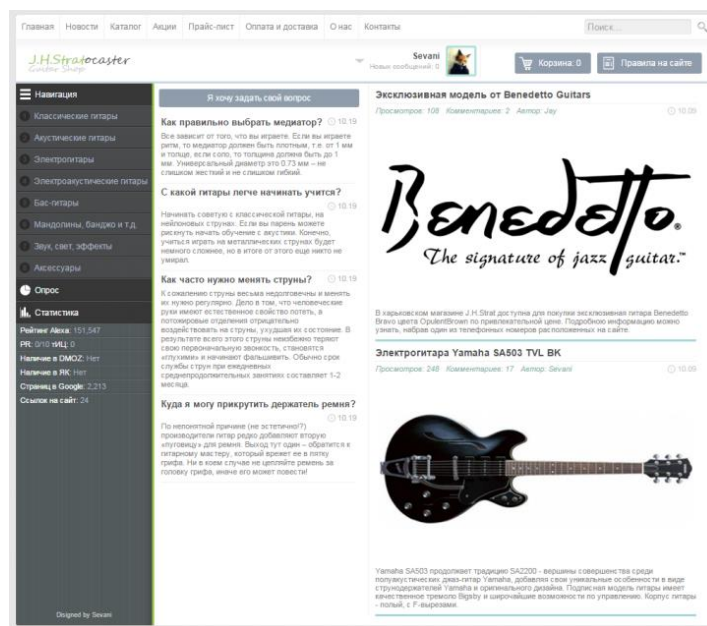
Главная Новости Каталог Акции Прайс-лист Оплата и доставка О нас Контакты

Поиск...

J.H.Stratocaster
Guitar Shop

Sevani
Новых сообщений: 0

Корзина: 0

Правила на сайте

Навигация

Классические гитары

Акустические гитары

Электрогитары

Электроакустические гитары

Бас-гитары

Мандолины, банджо и т.д.

Звук, свет, эффекты

Аксессуары

Опрос

Статистика

Рейтинг Alexa: 151,547

PR: 0/10 тИЦ: 0

Наличие в DMOZ: Нет

Наличие в ЯК: Нет

Страниц в Google: 2,213

Ссылок на сайт: 24

Disigned by Sevani

Я хочу задать свой вопрос

Как правильно выбрать медиатор? 10.19

Все зависит от того, что вы играете. Если вы играете ритм, то медиатор должен быть плотным, т.е. от 1 мм и толще, если соло, то толщина должна быть до 1 мм. Универсальный диаметр это 0.73 мм – не слишком жесткий и не слишком гибкий.

С какой гитары легче начинать учится? 10.19

Начинать советую с классической гитары, на нейлоновых струнах. Если вы парень может раскнуть начать обучение с акустики. Конечно, учиться играть на металлических струнах будет немного сложнее, но в итоге от этого еще никто не умирал.

Как часто нужно менять струны? 10.19

К сожалению струны весьма недолговечны и менять их нужно регулярно. Дело в том, что человеческие руки имеют естественное свойство потеть, а потожировые отделения отрицательно воздействовать на струны, ухудшая их состояние. В результате всего этого струны неизбежно теряют свою первоначальную звонкость, становятся «глухими» и начинают фальшивить. Обычно срок службы струн при ежедневных среднепродолжительных занятиях составляет 1-2 месяца.

Куда я могу прикрутить держатель ремня? 10.19

По непонятной причине (не эстетично?) производители гитар редко добавляют вторую «пуговицу» для ремня. Выход тут один – обратится к гитарному мастеру, который врежет ее в пятку грифа. Ни в коем случае не цепляйте ремень за головку грифа, иначе его может повести!

Эксклюзивная модель от Benedetto Guitars

Просмотров: 108 Комментариев: 2 Автор: Jay 10.09

Benedetto.
The signature of jazz guitar.

В харьковском магазине J.H.Strat доступна для покупки эксклюзивная гитара Benedetto Bravo цвета OpulentBrown по привлекательной цене. Подробную информацию можно узнать, набрав один из телефонных номеров расположенных на сайте.

Электрогитара Yamaha SA503 TVL BK

Просмотров: 248 Комментариев: 17 Автор: Sevani 10.09

Yamaha SA503 продолжает традицию SA2200 - вершины совершенства среди полуакустических джаз-гитар Yamaha, добавляя свои уникальные особенности в виде струнодержателей Yamaha и оригинального дизайна. Подписная модель гитары имеет качественное тремоло Bigsby и широчайшие возможности по управлению. Корпус гитары - полый, с F-вырезами.